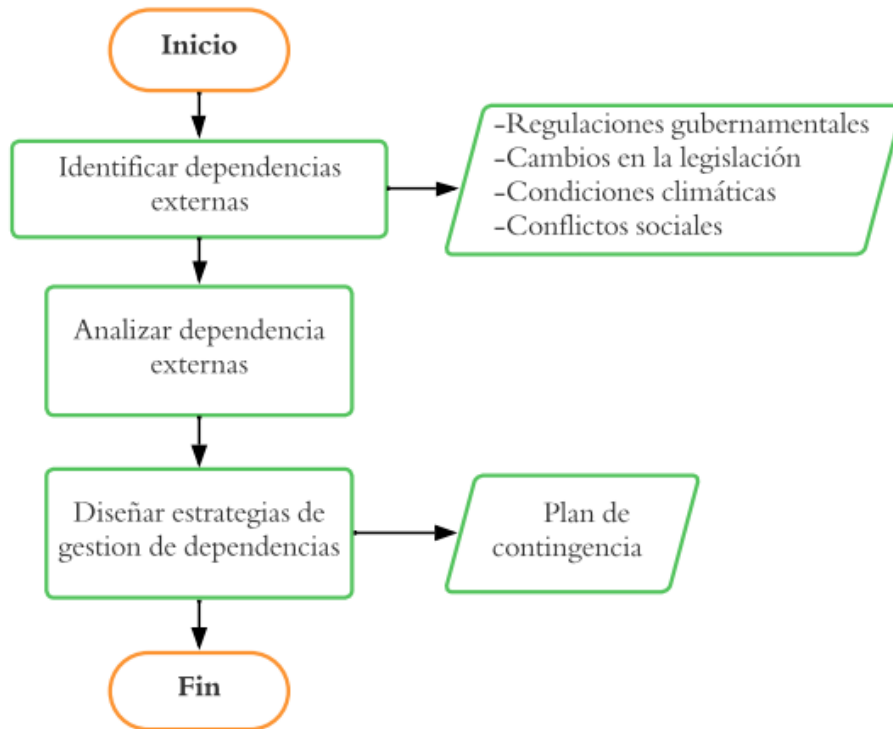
Inicio

Identificar dependencias externas

-Regulaciones gubernamentales
-Cambios en la legislación
-Condiciones climáticas
-Conflictos sociales

Analizar dependencia externas

Diseñar estrategias de gestion de dependencias

Plan de contingencia

Fin